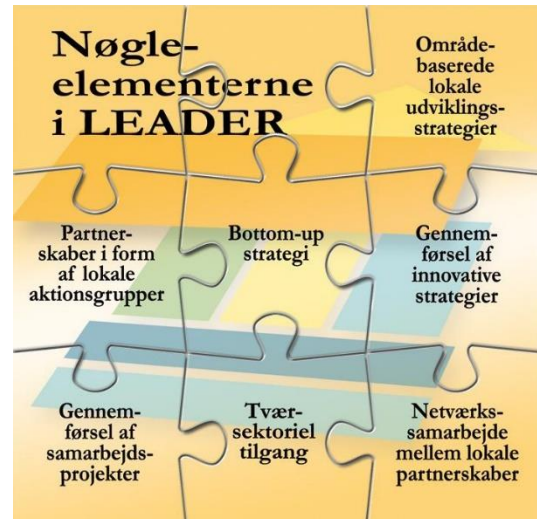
Nøgle-elementerne i LEADER

Område-baserede lokale udviklings-strategier

Partner-skaber i form af lokale aktionsgrupper

Bottom-up strategi

Gennem-førsel af innovative strategier

Gennem-førsel af samarbejds-projekter

Tvær-sektoriel tilgang

Netværks-samarbejde mellem lokale partnerskaber